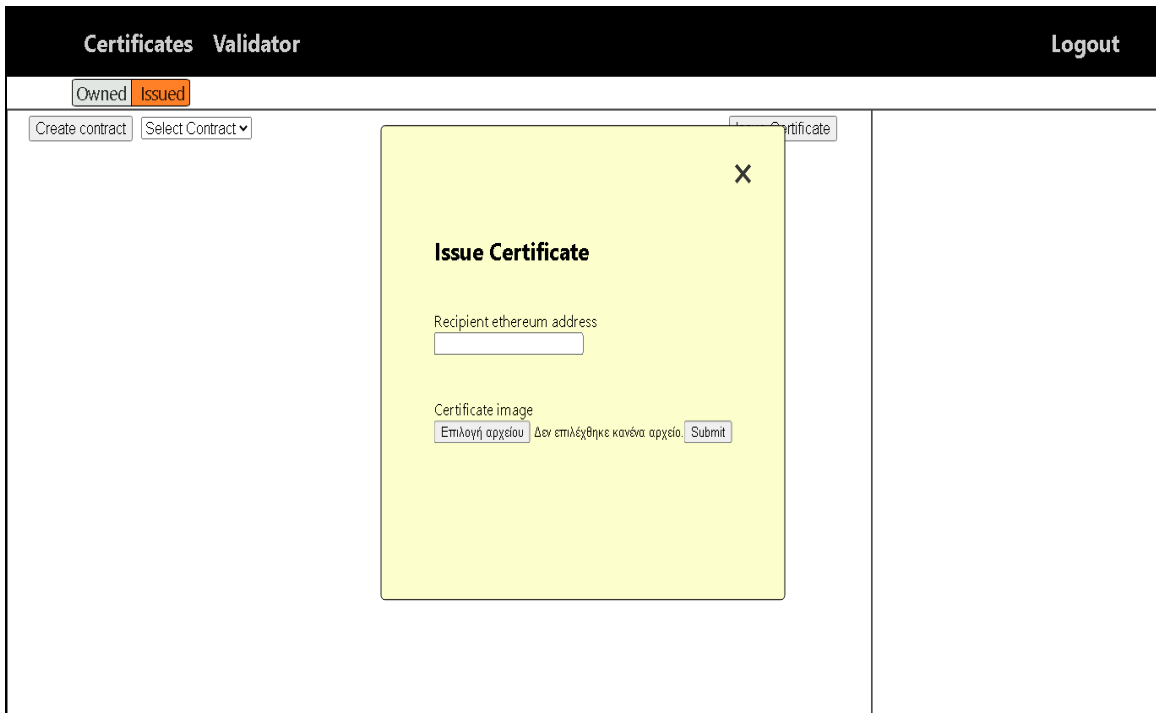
Certificates Validator

Logout

Owned Issued

Create contract Select Contract

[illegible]rtificate

×

Issue Certificate

Recipient ethereum address

Certificate image

Επιλογή αρχείου Δεν επιλέχθηκε κανένα αρχείο. Submit